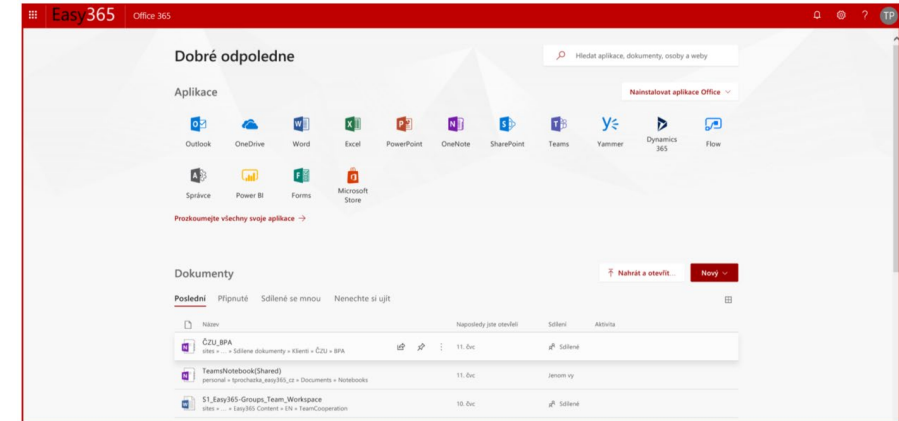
Easy365 Office 365

TP

Dobré odpoledne

Hledat aplikace, dokumenty, osoby a weby

Aplikace

Nainstalovat aplikace Office

Outlook OneDrive Word Excel PowerPoint OneNote SharePoint Teams Yammer Dynamics 365 Flow

Správce Power BI Forms Microsoft Store

Prozkoumejte všechny svoje aplikace →

Dokumenty

Nahrát a otevřít...

Nový

Poslední Připnuté Sdílené se mnou Nenechte si ujít

| Název | Naposledy jste otevřeli | Sdílení | Aktivita |
|---|---|---|---|
| ČZU_BPA sites » ... » Sdílené dokumenty » Klienti » ČZU » BPA | 11. čvc | Sdílené | |
| TeamsNotebook(Shared) personal » tprochazka_easy365_cz » Documents » Notebooks | 11. čvc | Jenom vy | |
| S1_Easy365-Groups_Team_Workspace sites » ... » Easy365 Content » EN » TeamCooperation | 10. čvc | Sdílené | |